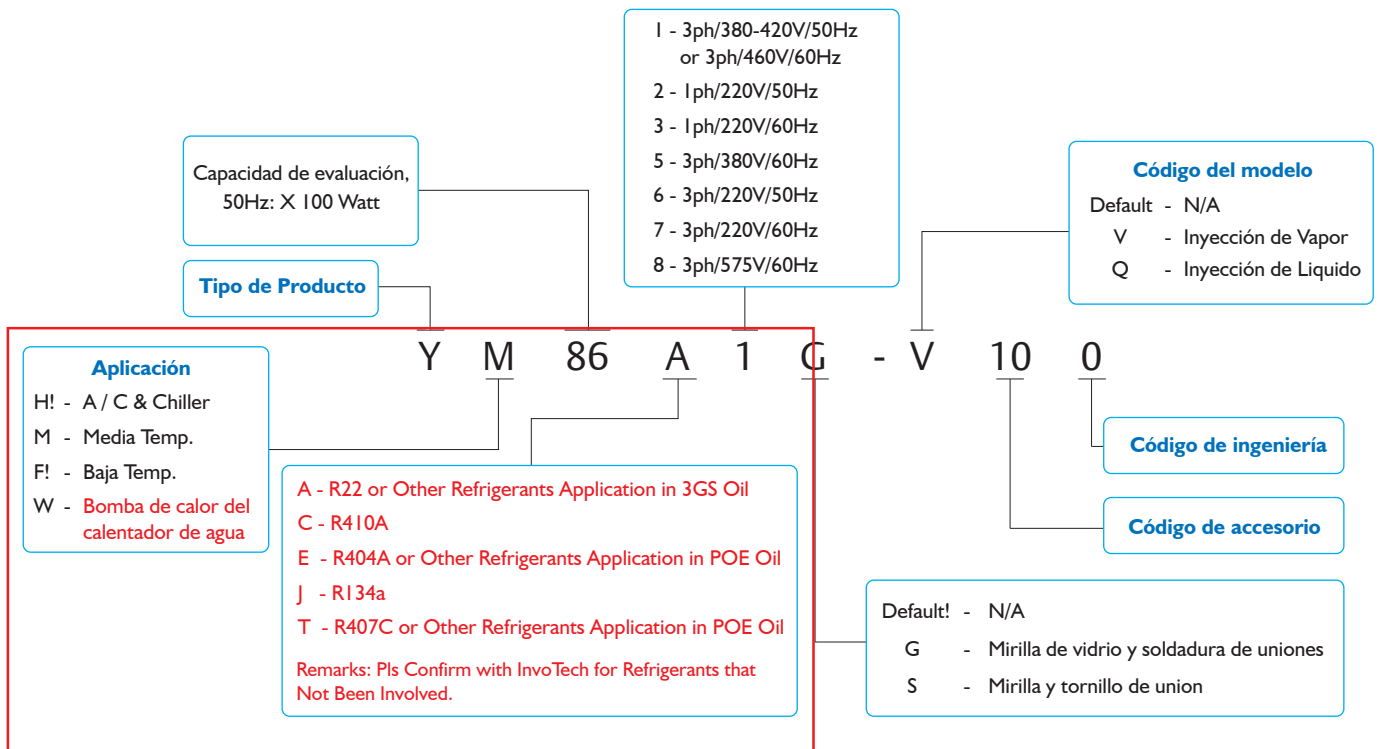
1 - 3ph/380-420V/50Hz
or 3ph/460V/60Hz
2 - 1ph/220V/50Hz
3 - 1ph/220V/60Hz
5 - 3ph/380V/60Hz
6 - 3ph/220V/50Hz
7 - 3ph/220V/60Hz
8 - 3ph/575V/60Hz

Capacidad de evaluación, 50Hz: X 100 Watt

Código del modelo
Default - N/A
V - Inyección de Vapor
Q - Inyección de Liquido

Tipo de Producto

Y M 86 A 1 G - V 10 0

Aplicación
H! - A / C & Chiller
M - Media Temp.
F! - Baja Temp.
W - Bomba de calor del calentador de agua

A - R22 or Other Refrigerants Application in 3GS Oil
C - R410A
E - R404A or Other Refrigerants Application in POE Oil
J - R134a
T - R407C or Other Refrigerants Application in POE Oil
Remarks: Pls Confirm with InvoTech for Refrigerants that Not Been Involved.

Código de ingeniería

Código de accesorio

Default! - N/A
G - Mirilla de vidrio y soldadura de uniones
S - Mirilla y tornillo de union